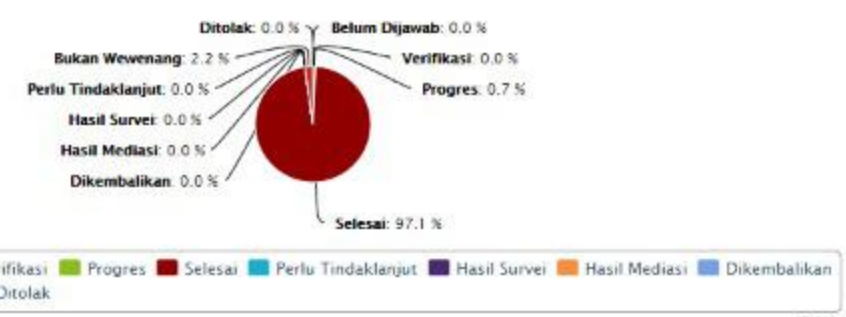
Ditolak: 0.0 %
Belum Dijawab: 0.0 %
Bukan Wewenang: 2.2 %
Verifikasi: 0.0 %
Perlu Tindaklanjut: 0.0 %
Progres: 0.7 %
Hasil Survei: 0.0 %
Hasil Mediasi: 0.0 %
Dikembalikan: 0.0 %
Selesai: 97.1 %

rifikasi Progres Selesai Perlu Tindaklanjut Hasil Survei Hasil Mediasi Dikembalikan
Ditolak